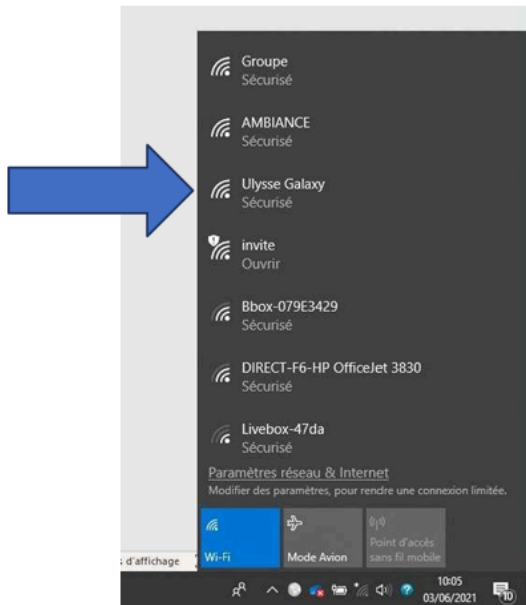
Groupe
Sécurisé

AMBIANCE
Sécurisé

Ulysse Galaxy
Sécurisé

invite
Ouvrir

Bbox-079E3429
Sécurisé

DIRECT-F6-HP OfficeJet 3830
Sécurisé

Livebox-47da
Sécurisé

Paramètres réseau & Internet
Modifier des paramètres, pour rendre une connexion limitée.

Wi-Fi

Mode Avion

Point d'accès sans fil mobile

s d'affichage

10:05
03/06/2021

10